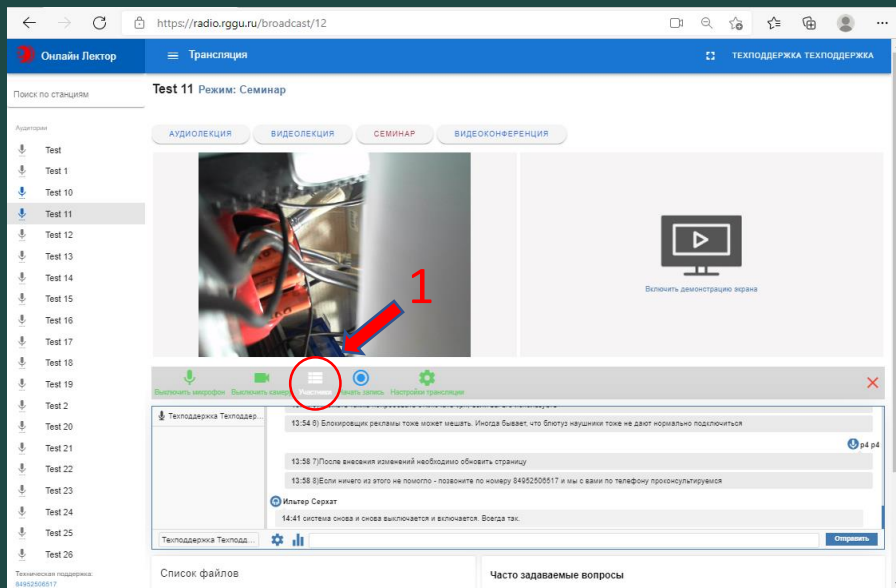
https://radio.rggu.ru/broadcast/12

Онлайн Лектор

Трансляция

ТЕХПОДДЕРЖКА ТЕХПОДДЕРЖКА

Поиск по станциям

Аудитории

Test
Test 1
Test 10
Test 11
Test 12
Test 13
Test 14
Test 15
Test 16
Test 17
Test 18
Test 19
Test 2
Test 20
Test 21
Test 22
Test 23
Test 24
Test 25
Test 26

Техническая поддержка:
84952506517

Test 11 Режим: Семинар

АУДИОЛЕКЦИЯ
ВИДЕОЛЕКЦИЯ
СЕМИНАР
ВИДЕОКОНФЕРЕНЦИЯ

Включить демонстрацию экрана

1

Выключить микрофон
Выключить камеру
Участники
Начать запись
Настройки трансляции

Техподдержка Техподдер...

13:54 6) Блокировщик рекламы тоже может мешать. Иногда бывает, что блютуз наушники тоже не дают нормально подключиться

p4 p4

13:58 7)После внесения изменений необходимо обновить страницу

13:58 8)Если ничего из этого не помогло - позвоните по номеру 84952506517 и мы с вами по телефону проконсультируемся

Ильтер Серхат

14:41 система снова и снова выключается и включается. Всегда так.

Техподдержка Техподд...

Отправить

Список файлов

Часто задаваемые вопросы